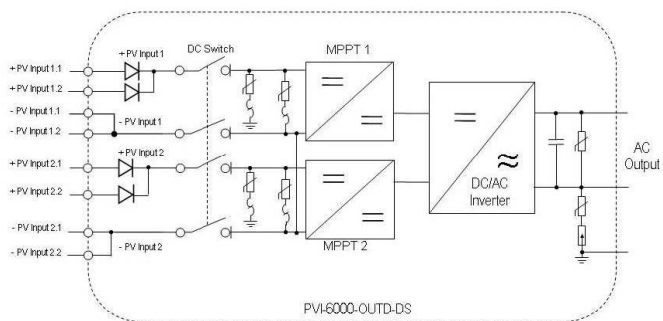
+ PV Input 1.1
+ PV Input 1.2
- PV Input 1.1
- PV Input 1.2
+ PV Input 2.1
+ PV Input 2.2
- PV Input 2.1
- PV Input 2.2
+ PV Input 1
- PV Input 1
+ PV Input 2
- PV Input 2
DC Switch
MPPT 1
MPPT 2
DC/AC Inverter
AC Output
PVI-6000-OUTD-DS